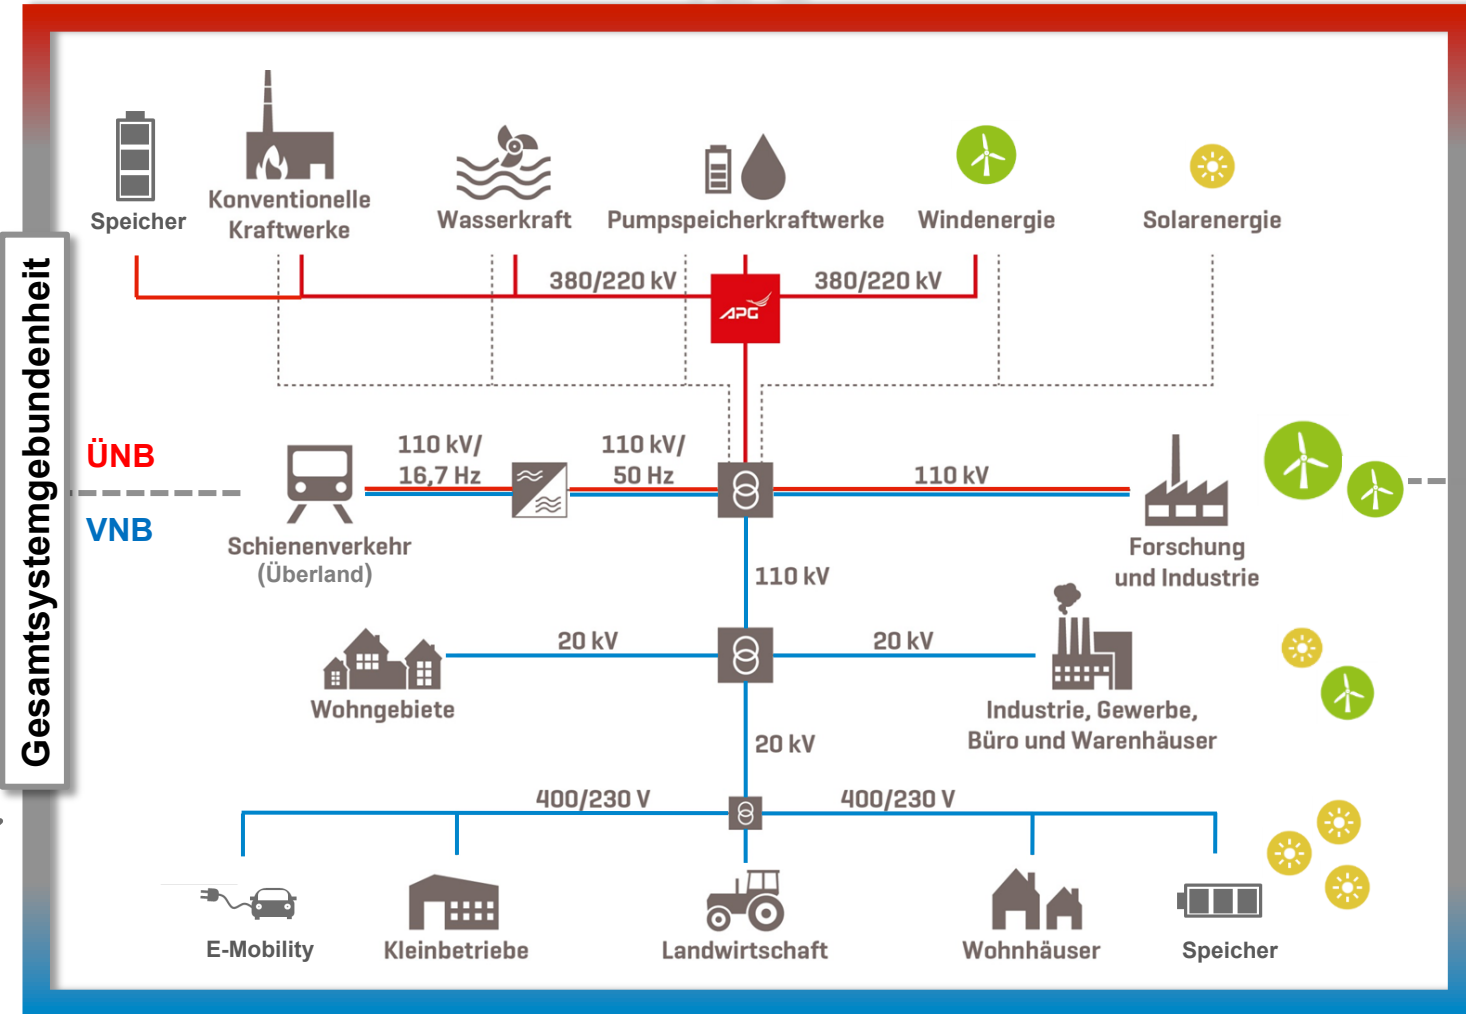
Gesamtsystemgebundenheit

Speicher

Konventionelle Kraftwerke

Wasserkraft

Pumpspeicherkraftwerke

Windenergie

Solarenergie

380/220 kV

APG

380/220 kV

ÜNB

VNB

Schienenverkehr (Überland)

110 kV/ 16,7 Hz

110 kV/ 50 Hz

110 kV

Forschung und Industrie

110 kV

20 kV

20 kV

Wohngebiete

Industrie, Gewerbe, Büro und Warenhäuser

20 kV

400/230 V

400/230 V

E-Mobility

Kleinbetriebe

Landwirtschaft

Wohnhäuser

Speicher